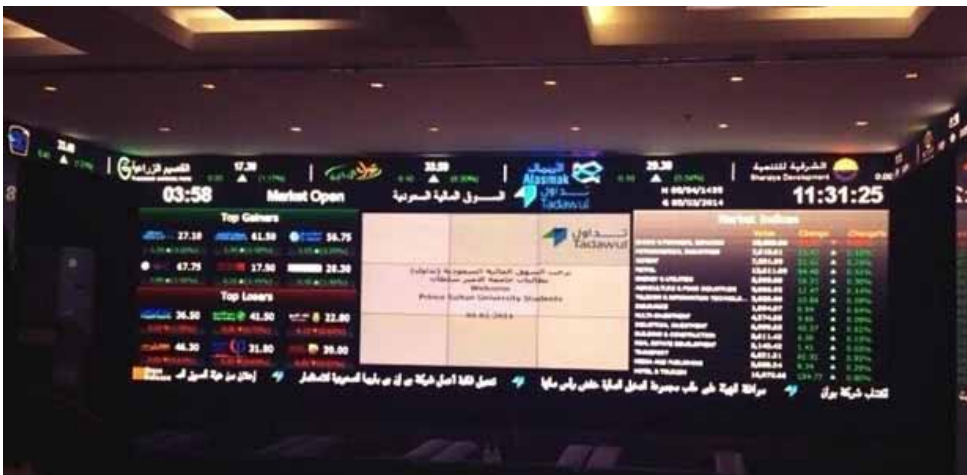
17.30
33.50
29.30
Alasmak
تداول
Tadawul
الشرقية للتنمية
Sharqiya Development
03:58
Market Open
السوق المالية السعودية
11:31:25
Top Gainers
27.10
61.50
56.75
67.75
17.50
26.30
Top Losers
36.50
41.50
22.80
46.30
31.90
20.00
تداول
Tadawul
Welcome
Prince Sultan University Students
Market Indices
Value
Change
Change%
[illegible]